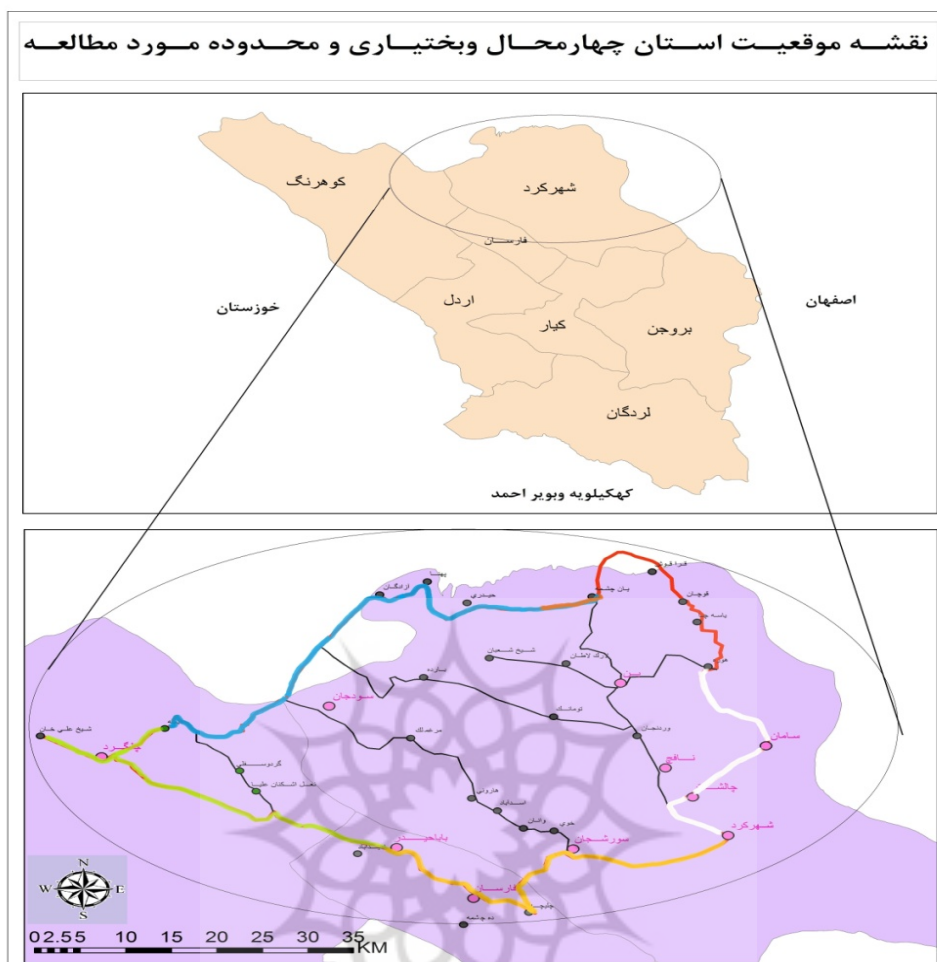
نقشه موقعیت استان چهارمحال وبختیاری و محدوده مورد مطالعه

کوهرنگ
شهرکرد
فارسان
خوزستان
اردل
اصفهان
کیار
بروجن
لردگان
کهکیلویه وبویر احمد

سودجان
نافچ
سامان
چالشتر
شهرکرد
باباحیدر
سورشجان
فارسان
چلگرد
ارمند
حیدری
بن
فرادنبه
سامان
هفشجان
بوده
بن
شیخ شعبان
جونقان
گردبیشه
شیخ علی خان
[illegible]
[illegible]

N
W
E
S
0 2.5 5 10 15 20 25 30 35 KM